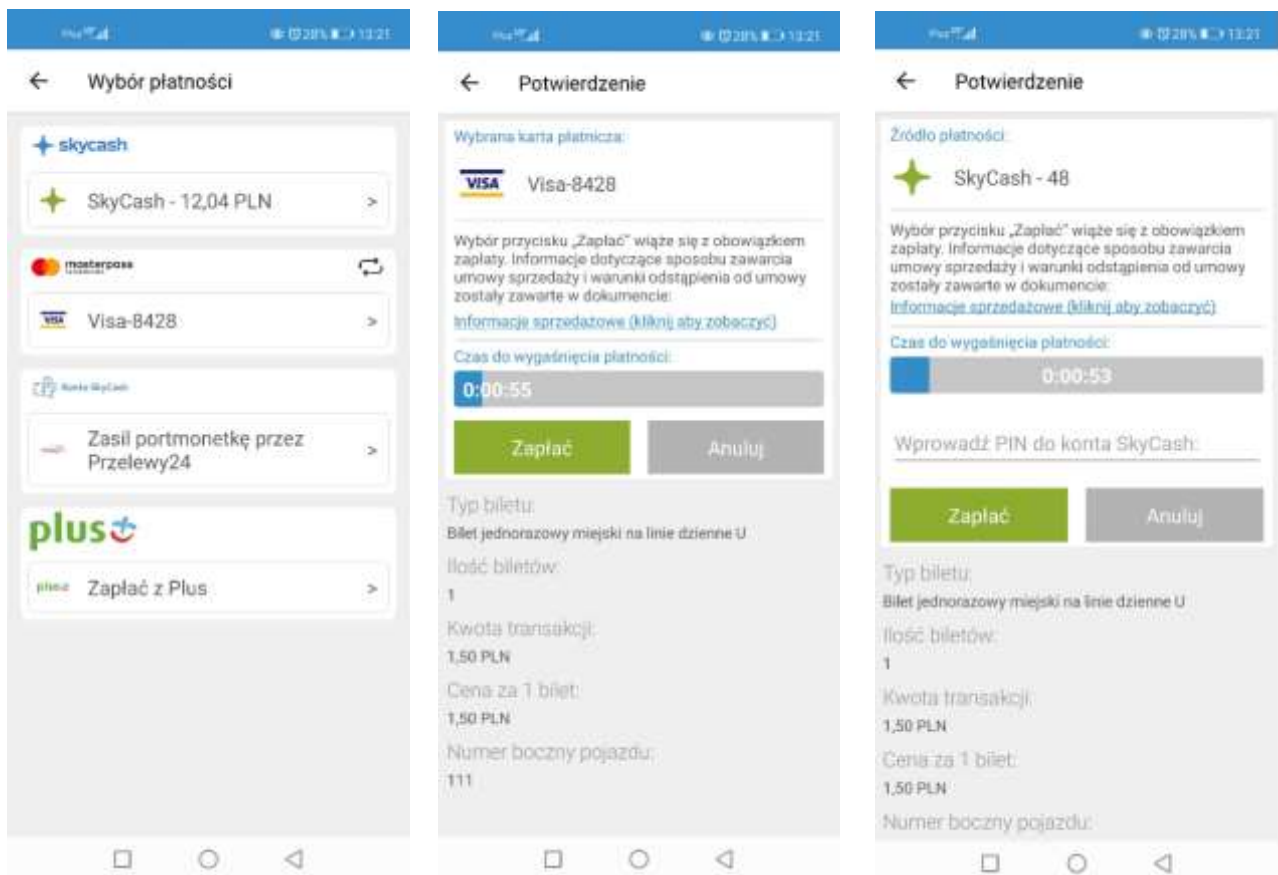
Plus 13:21

← Wybór płatności

skycash

SkyCash - 12,04 PLN >

masterpass

VISA Visa-8428 >

Konto SkyCash

Zasil portmonetkę przez Przelewy24 >

plus

plus Zapłać z Plus >

Plus 13:21

← Potwierdzenie

Wybrana karta płatnicza:

VISA Visa-8428

Wybór przycisku „Zapłać" wiąże się z obowiązkiem zapłaty. Informacje dotyczące sposobu zawarcia umowy sprzedaży i warunki odstąpienia od umowy zostały zawarte w dokumencie:

Informacje sprzedażowe (kliknij aby zobaczyć)

Czas do wygaśnięcia płatności:

0:00:55

Zapłać

Anuluj

Typ biletu:

Bilet jednorazowy miejski na linie dzienne U

Ilość biletów:

1

Kwota transakcji:

1,50 PLN

Cena za 1 bilet:

1,50 PLN

Numer boczny pojazdu:

111

Plus 13:21

← Potwierdzenie

Źródło płatności:

SkyCash - 48

Wybór przycisku „Zapłać" wiąże się z obowiązkiem zapłaty. Informacje dotyczące sposobu zawarcia umowy sprzedaży i warunki odstąpienia od umowy zostały zawarte w dokumencie:

Informacje sprzedażowe (kliknij aby zobaczyć)

Czas do wygaśnięcia płatności:

0:00:53

Wprowadź PIN do konta SkyCash:

Zapłać

Anuluj

Typ biletu:

Bilet jednorazowy miejski na linie dzienne U

Ilość biletów:

1

Kwota transakcji:

1,50 PLN

Cena za 1 bilet:

1,50 PLN

Numer boczny pojazdu: